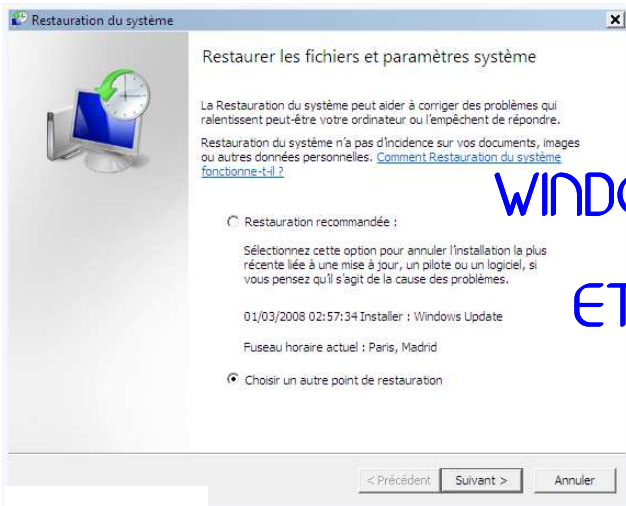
Restauration du système

Restaurer les fichiers et paramètres système

La Restauration du système peut aider à corriger des problèmes qui ralentissent peut-être votre ordinateur ou l'empêchent de répondre.

Restauration du système n'a pas d'incidence sur vos documents, images ou autres données personnelles. Comment Restauration du système fonctionne-t-il ?

WINDO

Restauration recommandée :

Sélectionnez cette option pour annuler l'installation la plus récente liée à une mise à jour, un pilote ou un logiciel, si vous pensez qu'il s'agit de la cause des problèmes.

ET

01/03/2008 02:57:34 Installer : Windows Update

Fuseau horaire actuel : Paris, Madrid

Choisir un autre point de restauration

< Précédent Suivant > Annuler